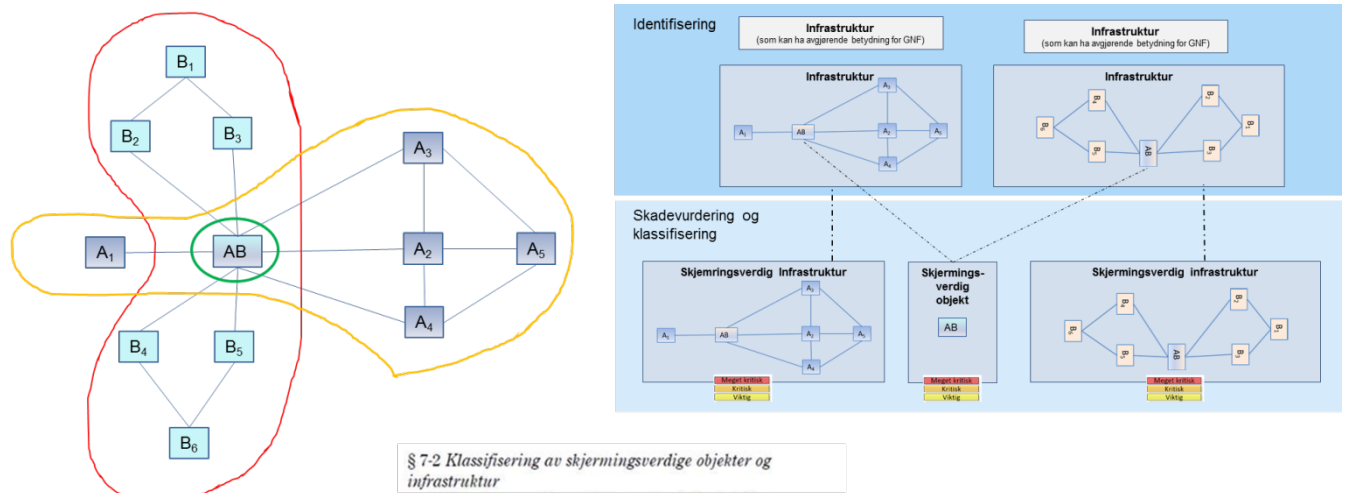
$B_1$

$B_2$

$B_3$

$A_3$

$A_1$

AB

$A_2$

$A_5$

$A_4$

$B_4$

$B_5$

$B_6$

Identifisering

Infrastruktur
(som kan ha avgjørende betydning for GNF)

Infrastruktur
(som kan ha avgjørende betydning for GNF)

Infrastruktur

$A_1$ AB $A_3$ $A_2$ $A_5$ $A_4$

Infrastruktur

$B_6$ $B_4$ $B_5$ AB $B_2$ $B_3$ $B_1$

Skadevurdering og klassifisering

Skjemringsverdig Infrastruktur

$A_1$ AB $A_3$ $A_2$ $A_5$ $A_4$

Meget kritisk
Kritisk
Viktig

Skjermings-verdig objekt

AB

Meget kritisk
Kritisk
Viktig

Skjermingsverdig infrastruktur

$B_6$ $B_4$ $B_5$ AB $B_2$ $B_3$ $B_1$

Meget kritisk
Kritisk
Viktig

§ 7-2 Klassifisering av skjermingsverdige objekter og infrastruktur